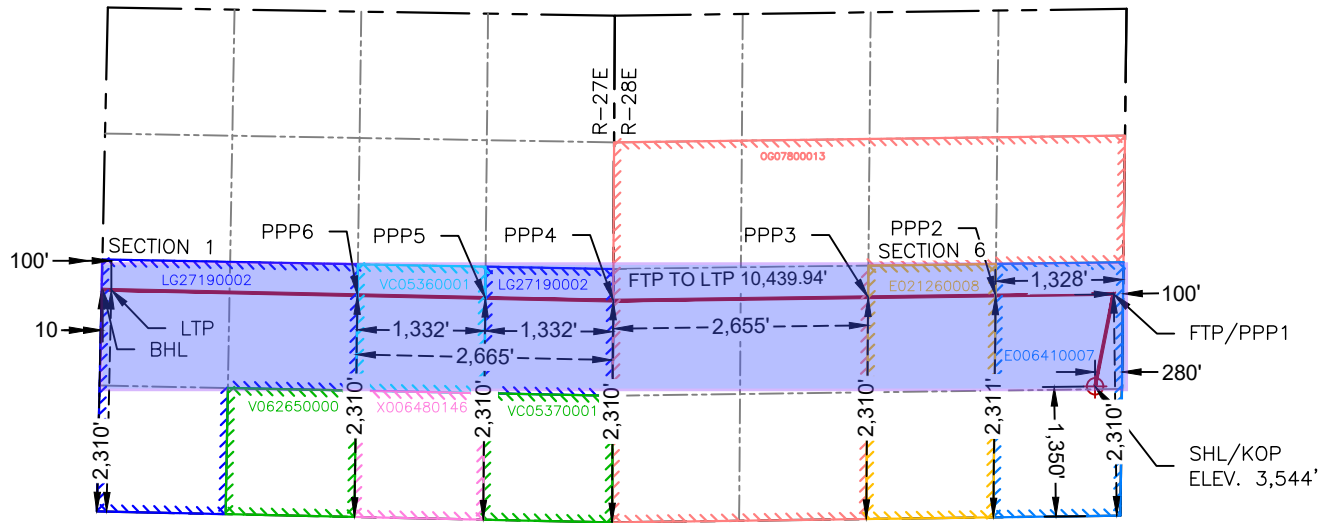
R-27E
R-28E

OG07800013

SECTION 1
PPP6
PPP5
PPP4
PPP3
PPP2
SECTION 6

100'
LG27190002
VC05360001
LG27190002
FTP TO LTP 10,439.94'
E021260008
1,328'
100'

10
LTP
BHL
1,332'
1,332'
2,655'
FTP/PPP1
2,665'
E006410007
280'

2,310'
V062650000
2,310'
X006480146
2,310'
VC05370001
2,310'
2,310'
2,311'
1,350'
2,310'
SHL/KOP
ELEV. 3,544'